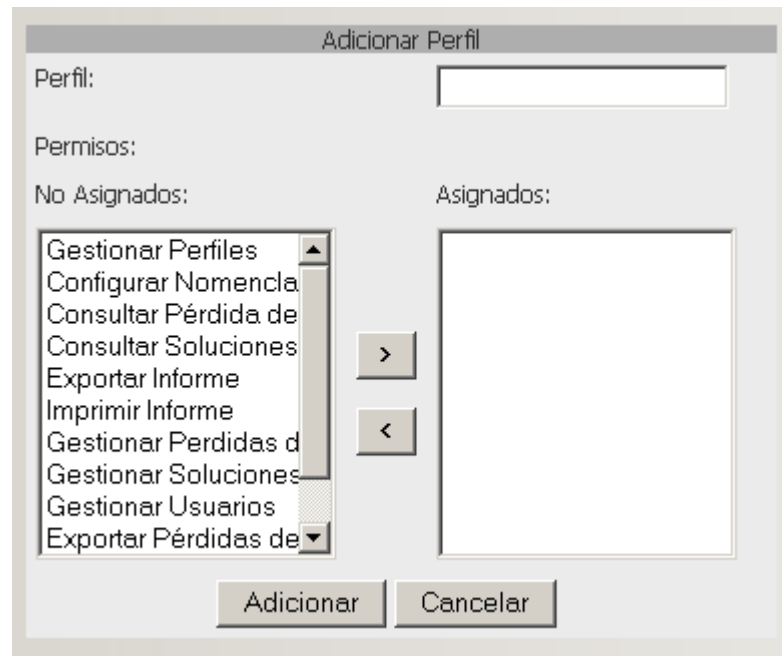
Adicionar Perfil

Perfil:

Permisos:

No Asignados:

Asignados:

Gestionar Perfiles
Configurar Nomencla
Consultar Pérdida de
Consultar Soluciones
Exportar Informe
Imprimir Informe
Gestionar Perdidas d
Gestionar Soluciones
Gestionar Usuarios
Exportar Pérdidas de

>

<

Adicionar

Cancelar